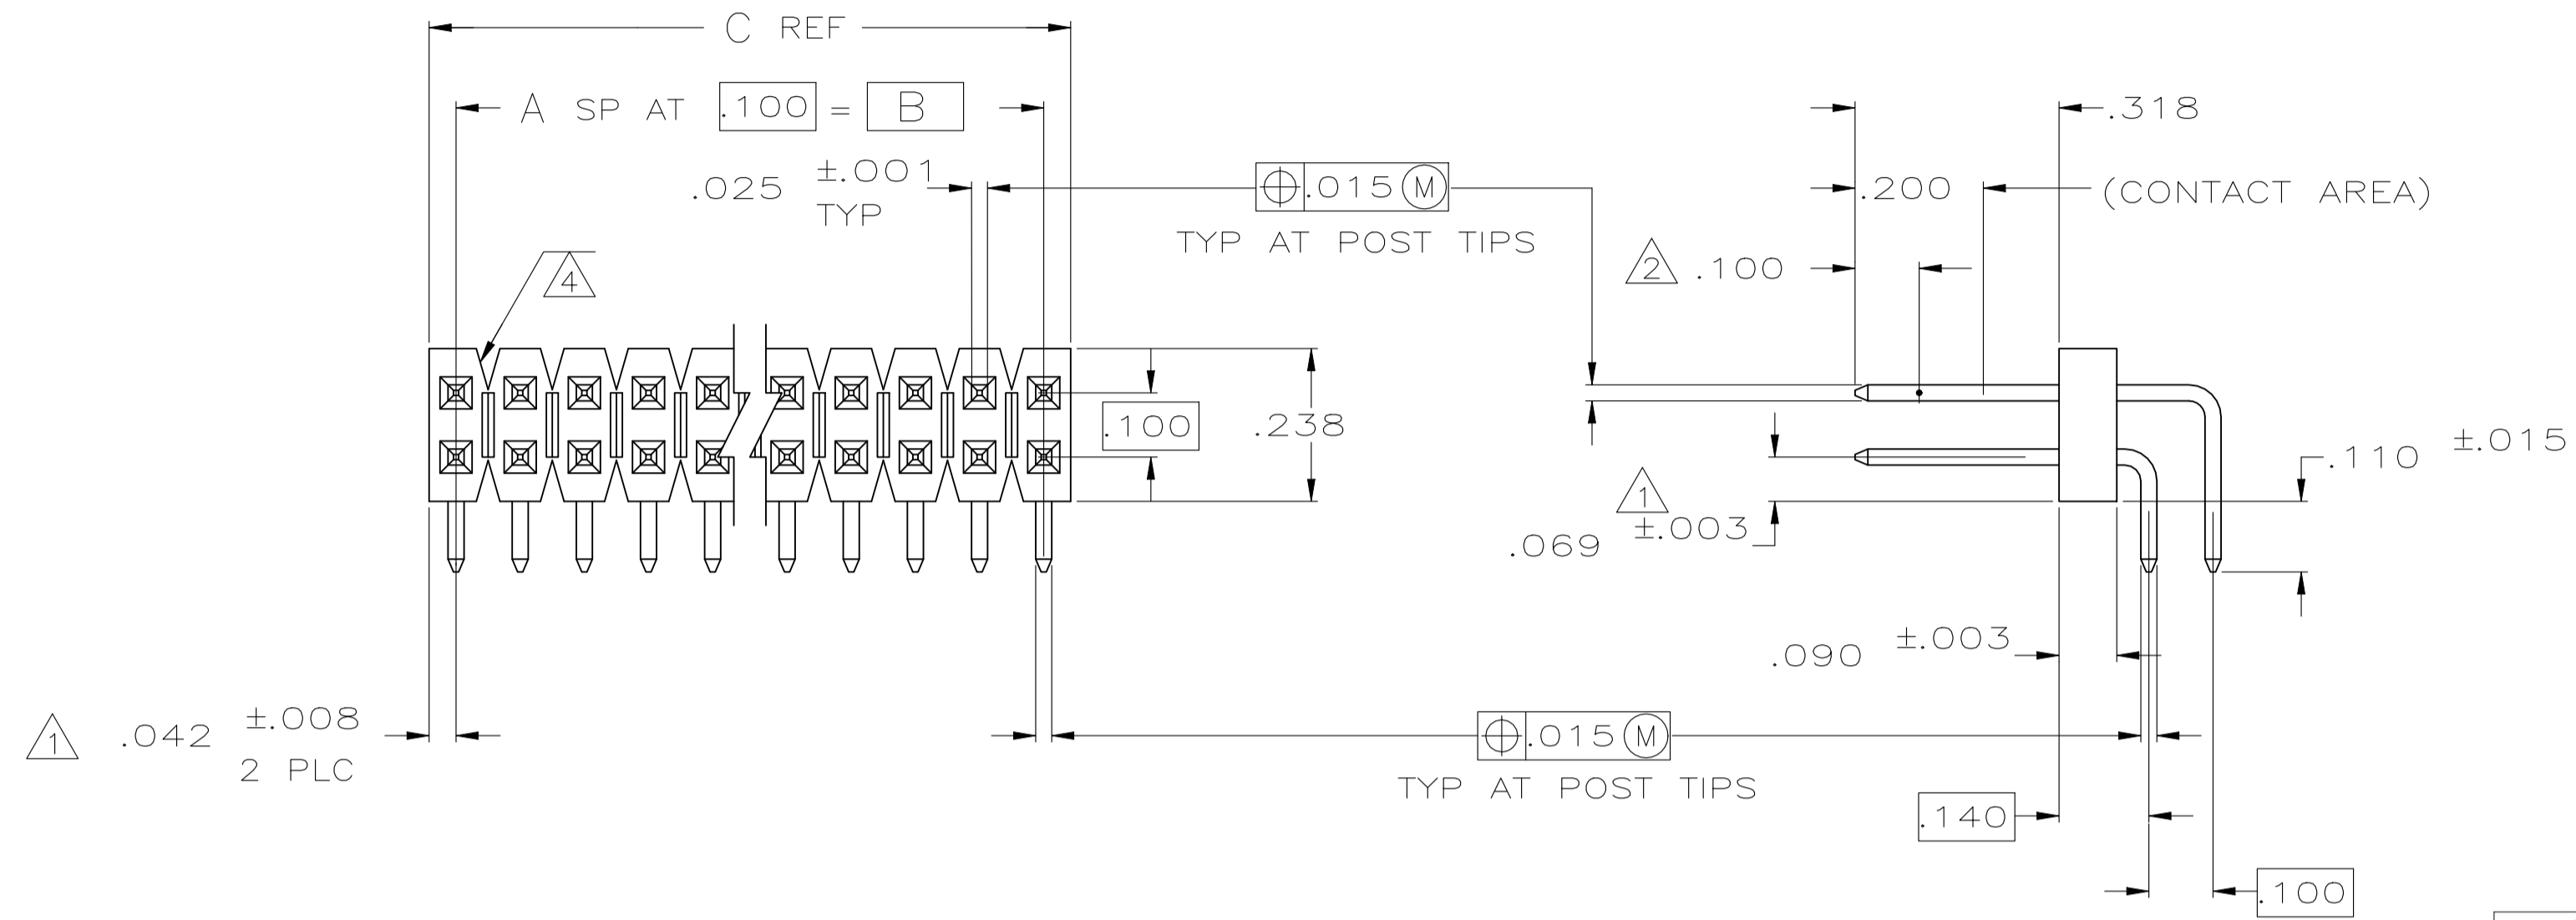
C REF

A SP AT .100 = B

.025 ±.001 TYP

.015 M

TYP AT POST TIPS

4

.100

.238

.318

.200

(CONTACT AREA)

2 .100

.110 ±.015

1

.069 ±.003

.090 ±.003

1 .042 ±.008 2 PLC

.015 M

TYP AT POST TIPS

.140

.100